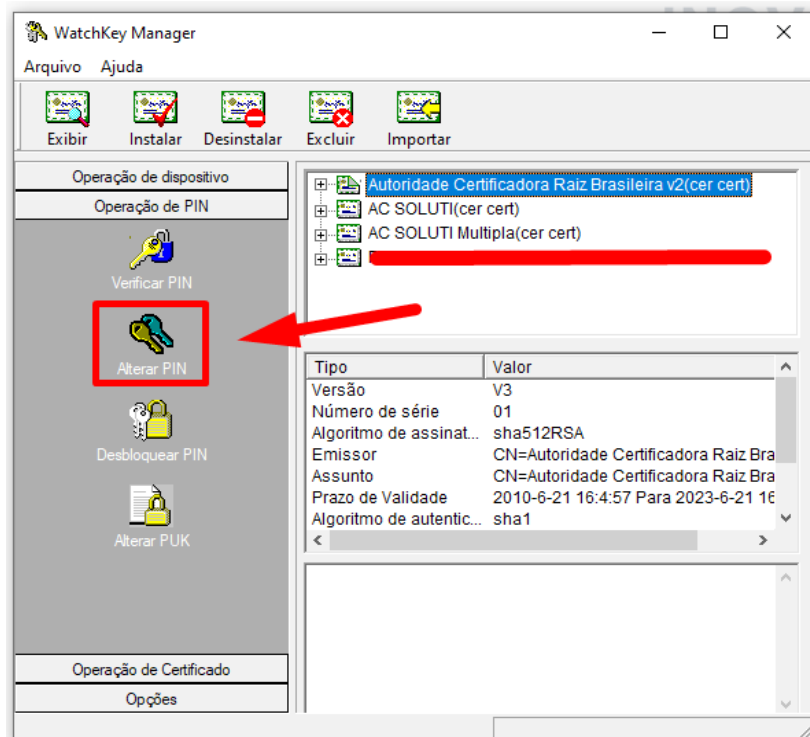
WatchKey Manager

Arquivo Ajuda

Exibir Instalar Desinstalar Excluir Importar

Operação de dispositivo

Operação de PIN

Verificar PIN

Alterar PIN

Desbloquear PIN

Alterar PUK

Operação de Certificado

Opções

Autoridade Certificadora Raiz Brasileira v2(cer cert)
AC SOLUTI(cer cert)
AC SOLUTI Multipla(cer cert)

| Tipo | Valor |
|---|---|
| Versão | V3 |
| Número de série | 01 |
| Algoritmo de assinat... | sha512RSA |
| Emissor | CN=Autoridade Certificadora Raiz Bra |
| Assunto | CN=Autoridade Certificadora Raiz Bra |
| Prazo de Validade | 2010-6-21 16:4:57 Para 2023-6-21 16 |
| Algoritmo de autentic... | sha1 |